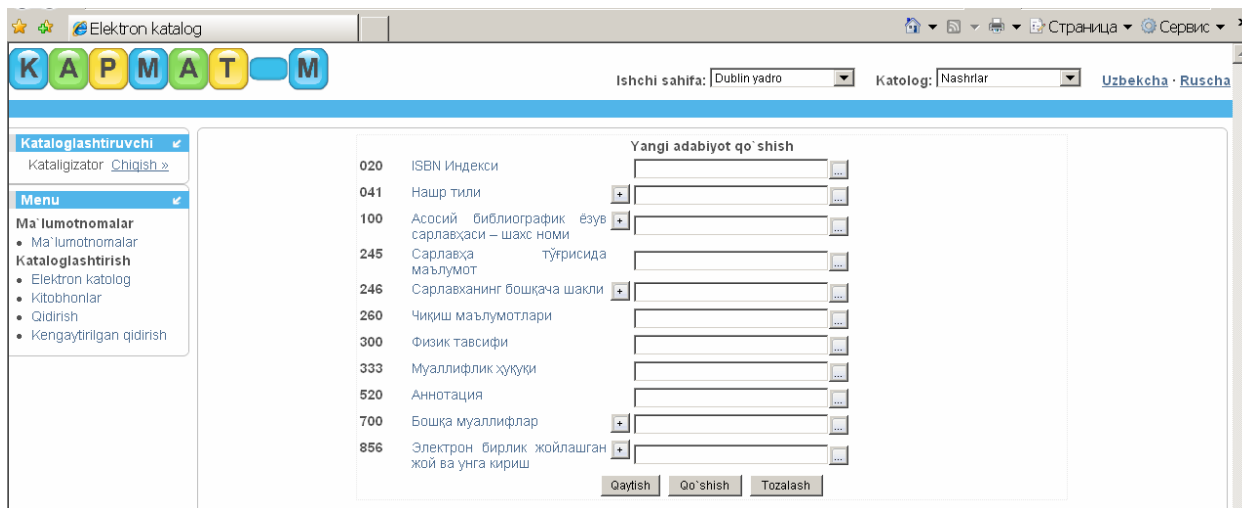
Elektron katalog

Страница ▾ Сервис ▾

K A P M A T M

Ishchi sahifa: Dublin yadro
Katolog: Nashrlar
Uzbekcha · Ruscha

Kataloglashtiruvchi
Kataligizator Chiqish »

Menu
Ma`lumotnomalar
• Ma`lumotnomalar
Kataloglashtirish
• Elektron katolog
• Kitobhonlar
• Qidirish
• Kengaytirilgan qidirish

Yangi adabiyot qo`shish

| | | |
|---|---|---|
| 020 | ISBN Индекси | ... |
| 041 | Нашр тили | + ... |
| 100 | Асосий библиографик ёзув сарлавҳаси – шахс номи | + ... |
| 245 | Сарлавҳа тўғрисида маълумот | ... |
| 246 | Сарлавҳанинг бошқача шакли | + ... |
| 260 | Чиқиш маълумотлари | ... |
| 300 | Физик тавсифи | ... |
| 333 | Муаллифлик ҳуқуқи | ... |
| 520 | Аннотация | ... |
| 700 | Бошқа муаллифлар | + ... |
| 856 | Электрон бирлик жойлашган жой ва унга кириш | + ... |

Qaytish Qo`shish Tozalash